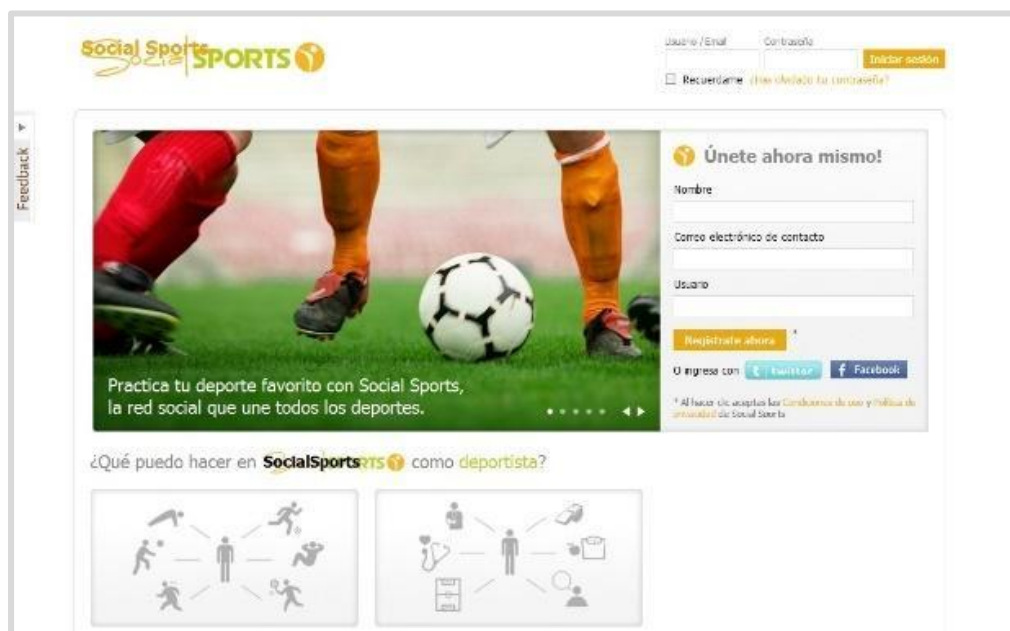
Social SportsSPORTS

Usuario / Email
Contraseña
Iniciar sesión
Recuerdame ¿Has olvidado tu contraseña?

Feedback

Únete ahora mismo!
Nombre
Correo electrónico de contacto
Usuario
Regístrate ahora *
O ingresa con twitter Facebook
* Al hacer clic aceptas las Condiciones de uso y Política de privacidad de Social Sports

Practica tu deporte favorito con Social Sports, la red social que une todos los deportes.

¿Qué puedo hacer en SocialSportsRTS como deportista?